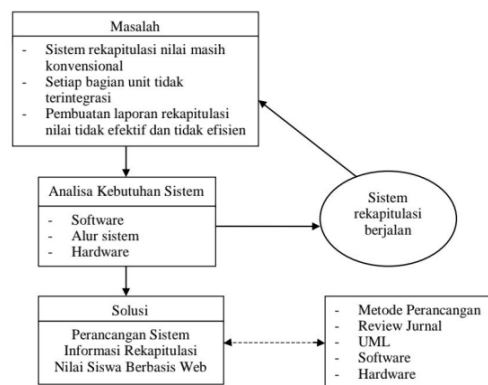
Masalah

- Sistem rekapitulasi nilai masih konvensional
- Setiap bagian unit tidak terintegrasi
- Pembuatan laporan rekapitulasi nilai tidak efektif dan tidak efisien

Analisa Kebutuhan Sistem

- Software
- Alur sistem
- Hardware

Sistem rekapitulasi berjalan

Solusi

Perancangan Sistem Informasi Rekapitulasi Nilai Siswa Berbasis Web

- Metode Perancangan
- Review Jurnal
- UML
- Software
- Hardware